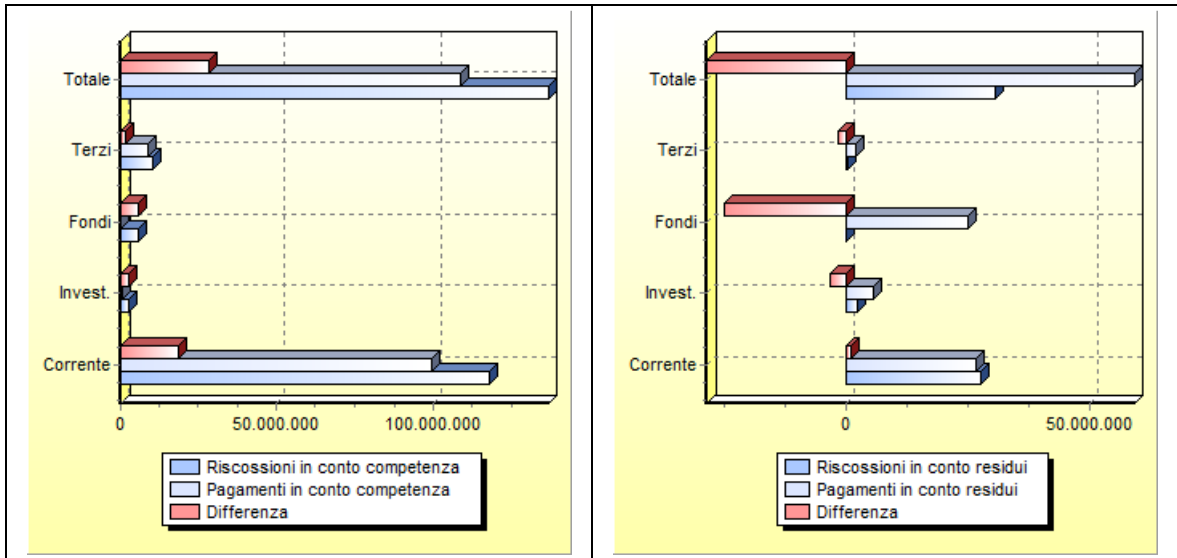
Totale
Terzi
Fondi
Invest.
Corrente
0
50.000.000
100.000.000
Riscossioni in conto competenza
Pagamenti in conto competenza
Differenza

Totale
Terzi
Fondi
Invest.
Corrente
0
50.000.000
Riscossioni in conto residui
Pagamenti in conto residui
Differenza